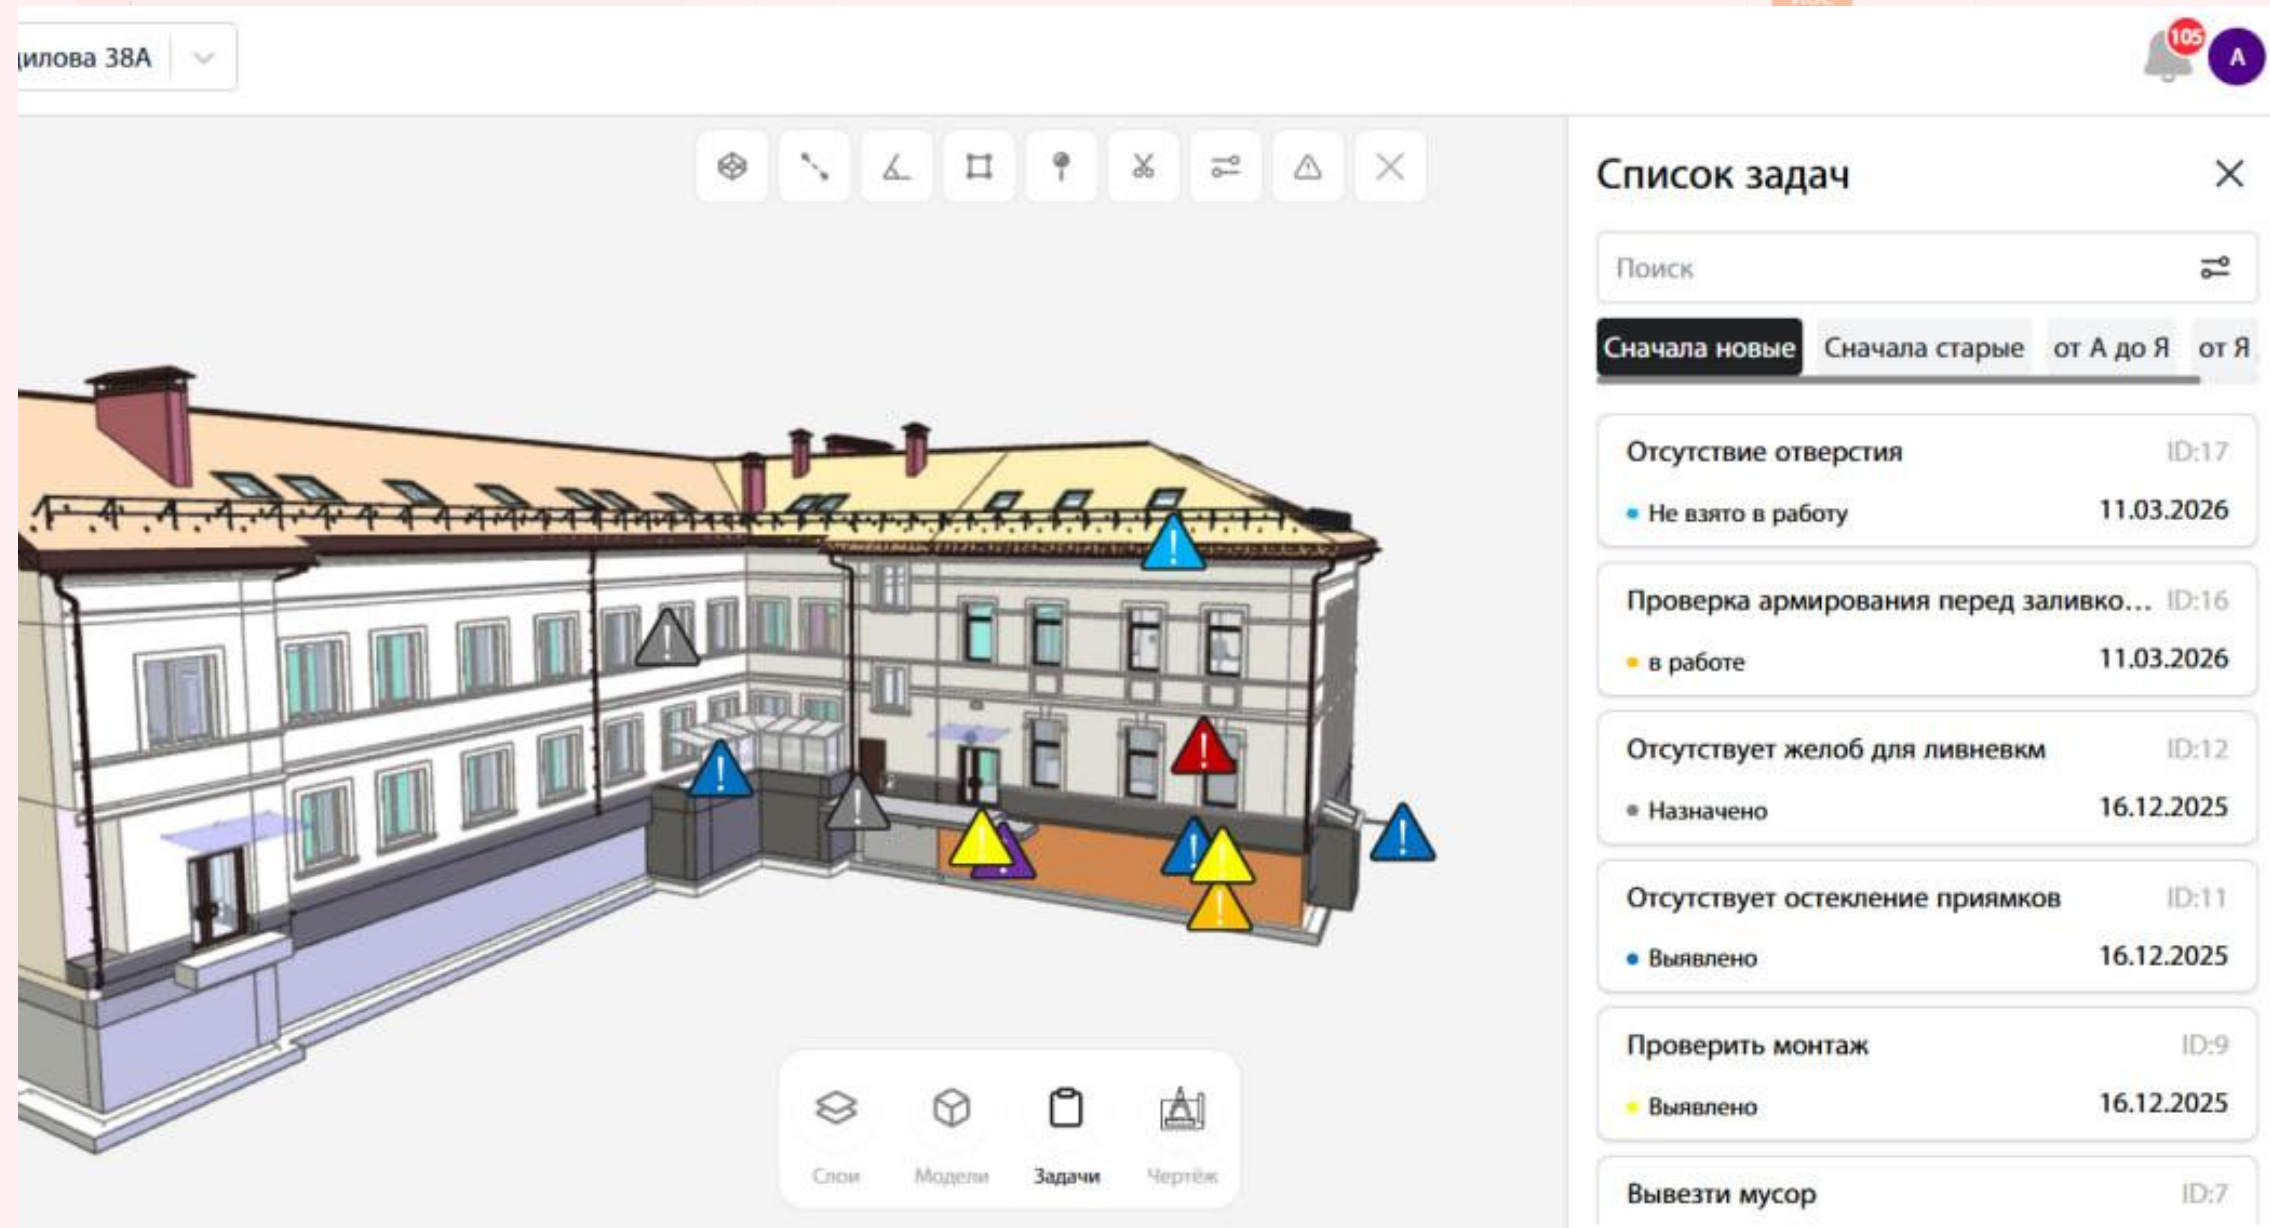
илова 38А

105 А

Список задач

Поиск

Сначала новые | Сначала старые | от А до Я | от Я

Отсутствие отверстия ID:17
Не взято в работу 11.03.2026

Проверка армирования перед заливко… ID:16
в работе 11.03.2026

Отсутствует желоб для ливневкм ID:12
Назначено 16.12.2025

Отсутствует остекление приямков ID:11
Выявлено 16.12.2025

Проверить монтаж ID:9
Выявлено 16.12.2025

Вывезти мусор ID:7

Слои Модели Задачи Чертёж